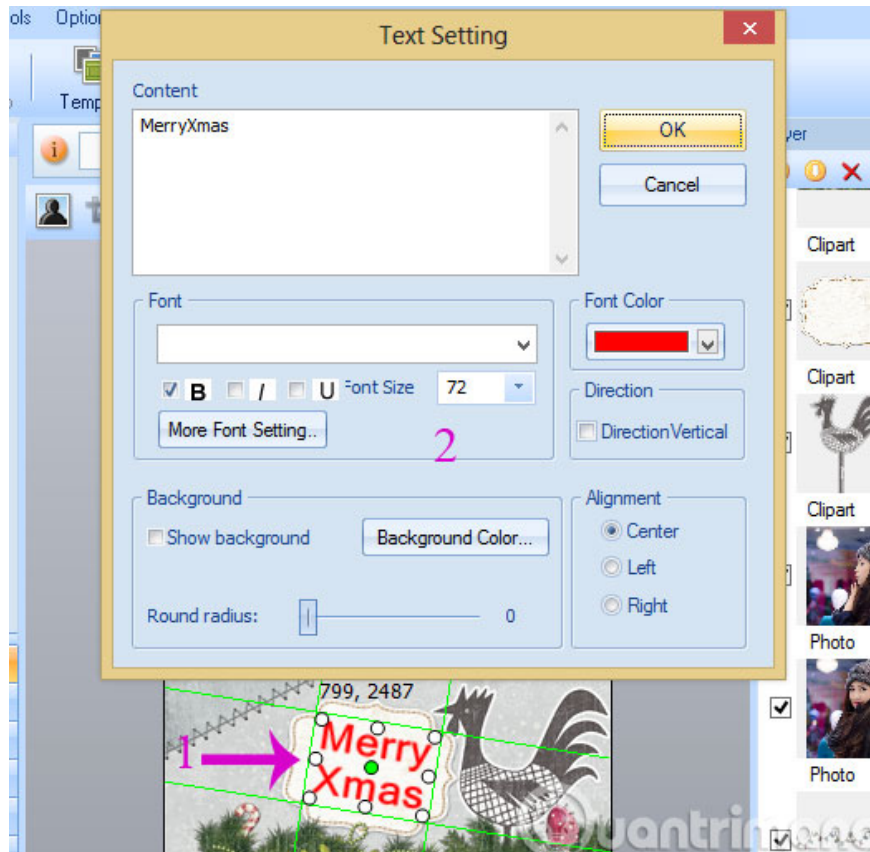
ols Optio

Temp

Text Setting

Content

MerryXmas

OK

Cancel

Font

B I U Font Size 72

More Font Setting..

2

Font Color

Direction

DirectionVertical

Background

Show background

Background Color...

Round radius: 0

Alignment

Center

Left

Right

yer

Clipart

Clipart

Clipart

Photo

Photo

799, 2487

1

Merry Xmas

uantrimang